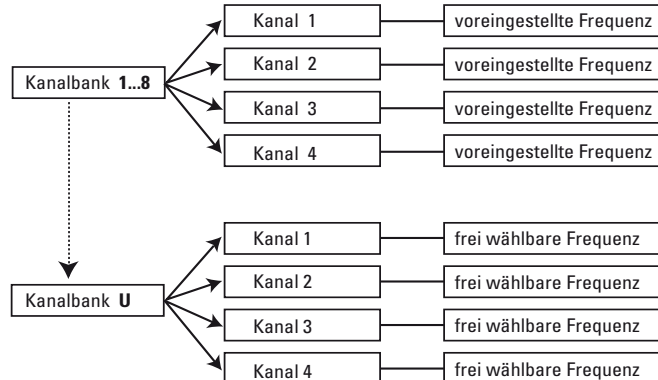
Kanalbank **1...8**

Kanal 1 — voreingestellte Frequenz
Kanal 2 — voreingestellte Frequenz
Kanal 3 — voreingestellte Frequenz
Kanal 4 — voreingestellte Frequenz

Kanalbank **U**

Kanal 1 — frei wählbare Frequenz
Kanal 2 — frei wählbare Frequenz
Kanal 3 — frei wählbare Frequenz
Kanal 4 — frei wählbare Frequenz